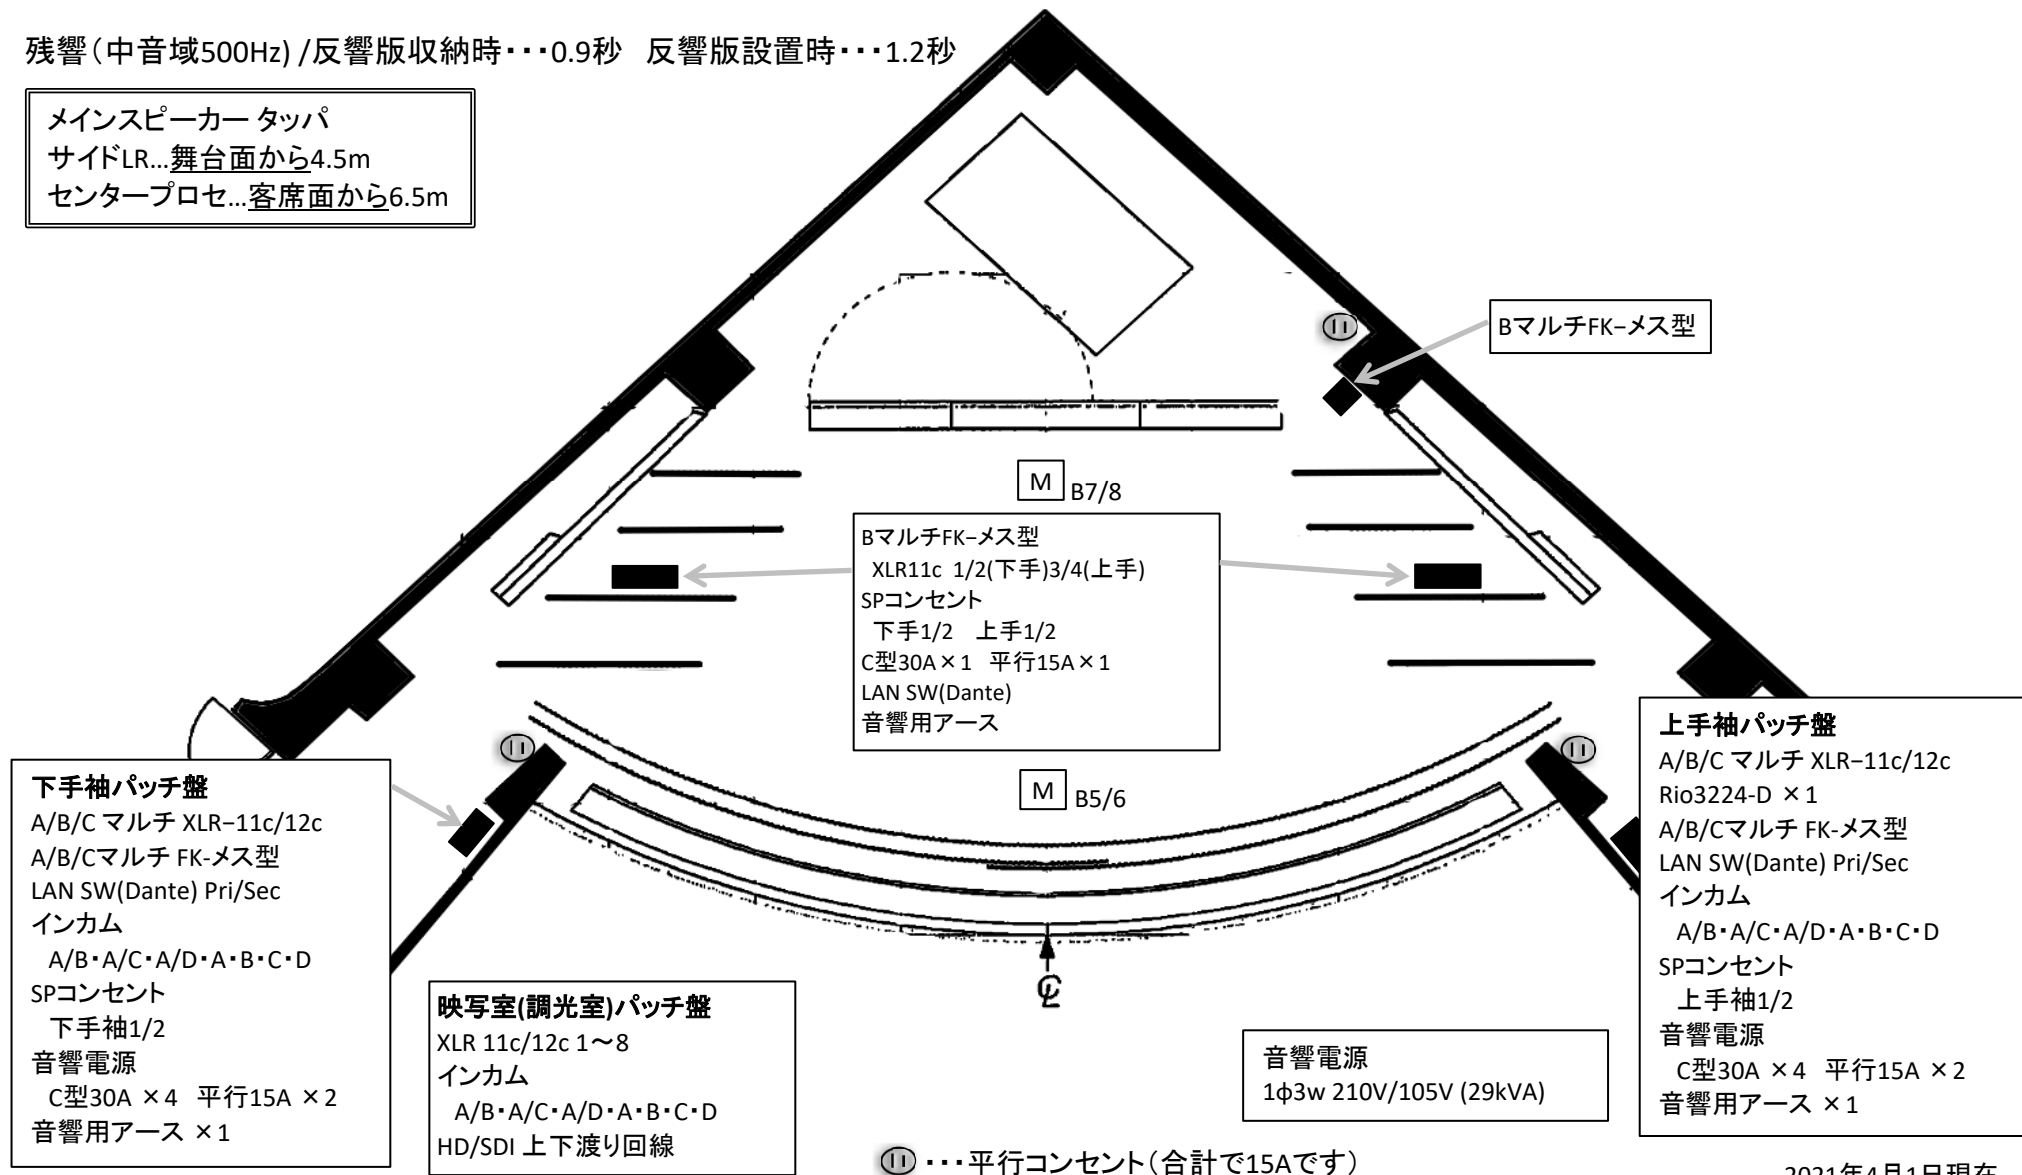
残響(中音域500Hz) /反響版収納時・・・0.9秒　反響版設置時・・・1.2秒

メインスピーカー タッパ
サイドLR…舞台面から4.5m
センタープロセ…客席面から6.5m

Bマルチ FK−メス型

M B7/8

Bマルチ FK−メス型
XLR11c 1/2(下手)3/4(上手)
SPコンセント
下手1/2　上手1/2
C型30A×1　平行15A×1
LAN SW(Dante)
音響用アース

M B5/6

上手袖パッチ盤
A/B/C マルチ XLR−11c/12c
Rio3224-D ×1
A/B/Cマルチ FK-メス型
LAN SW(Dante) Pri/Sec
インカム
A/B・A/C・A/D・A・B・C・D
SPコンセント
上手袖1/2
音響電源
C型30A ×4　平行15A ×2
音響用アース ×1

下手袖パッチ盤
A/B/C マルチ XLR−11c/12c
A/B/Cマルチ FK-メス型
LAN SW(Dante) Pri/Sec
インカム
A/B・A/C・A/D・A・B・C・D
SPコンセント
下手袖1/2
音響電源
C型30A ×4　平行15A ×2
音響用アース ×1

映写室(調光室)パッチ盤
XLR 11c/12c 1〜8
インカム
A/B・A/C・A/D・A・B・C・D
HD/SDI 上下渡り回線

音響電源
1φ3w 210V/105V (29kVA)

・・・平行コンセント(合計で15Aです)

2021年4月1日現在